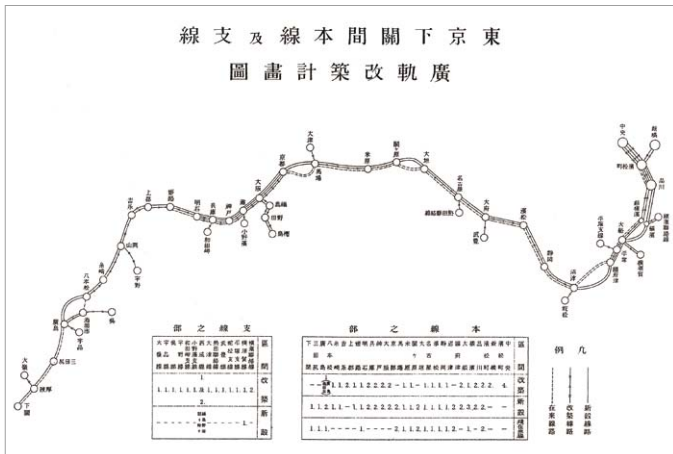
東京下關間本線及支線

廣軌改築計畫圖

中央
新橋
品川
横濱
大船
國府津
沼津
静岡
濱松
名古屋
大垣
米原
大津
京都
大阪
神戸
姫路
岡山
廣島
下關
馬場
山口
德山
宇部
小郡
三田尻
奈良
櫻井
和歌山
舞鶴
長濱
岐阜
武豐
大府
豐橋
御殿場
熱田

本線之部

支線之部

凡例

在來線路
改築線路
新設線路